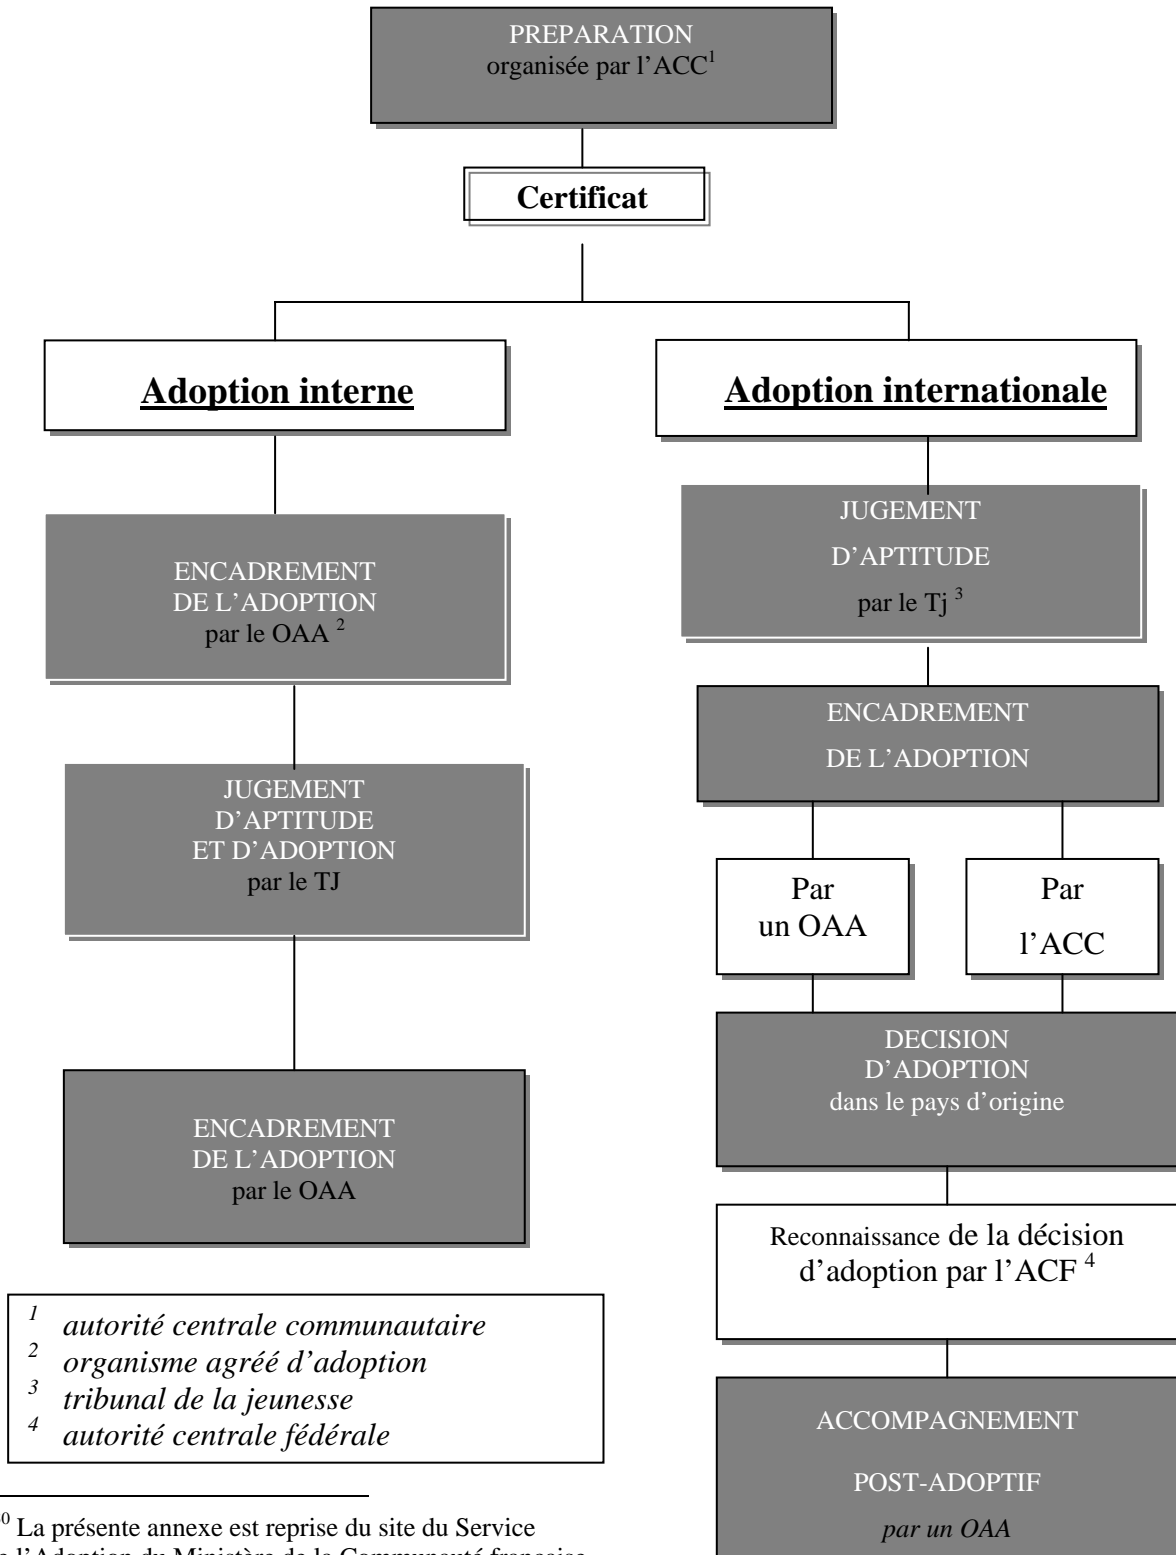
PREPARATION
organisée par l'ACC$^1$

**Certificat**

**Adoption interne**

ENCADREMENT
DE L'ADOPTION
par le OAA $^2$

JUGEMENT
D'APTITUDE
ET D'ADOPTION
par le TJ

ENCADREMENT
DE L'ADOPTION
par le OAA

**Adoption internationale**

JUGEMENT
D'APTITUDE
par le Tj $^3$

ENCADREMENT
DE L'ADOPTION

Par
un OAA

Par
l'ACC

DECISION
D'ADOPTION
dans le pays d'origine

Reconnaissance de la décision d'adoption par l'ACF $^4$

ACCOMPAGNEMENT
POST-ADOPTIF
*par un OAA*

$^1$ *autorité centrale communautaire*
$^2$ *organisme agréé d'adoption*
$^3$ *tribunal de la jeunesse*
$^4$ *autorité centrale fédérale*

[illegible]$^0$ La présente annexe est reprise du site du Service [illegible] l'Adoption du Ministère de la Communauté française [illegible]